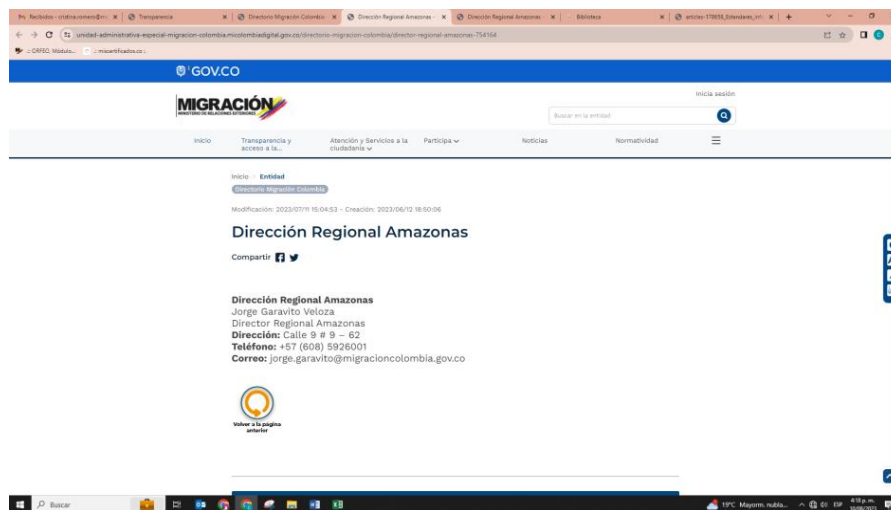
Recibidos - cristina.romero@mi | Transparencia | Directorio Migración Colombia | Dirección Regional Amazonas | Dirección Regional Amazonas | Biblioteca | articles-179658_Estandares_inf

unidad-administrativa-especial-migracion-colombia.micolombiadigital.gov.co/directorio-migracion-colombia/director-regional-amazonas-754164

:: ORFEO, Módulo... | :: micertificados.co ::

GOV.CO

MIGRACIÓN
MINISTERIO DE RELACIONES EXTERIORES

Inicia sesión

Buscar en la entidad

Inicio | Transparencia y acceso a la... | Atención y Servicios a la ciudadanía | Participa | Noticias | Normatividad

Inicio | Entidad
Directorio Migración Colombia

Modificación: 2023/07/11 15:04:53 - Creación: 2023/06/12 18:50:06

Dirección Regional Amazonas

Compartir

Dirección Regional Amazonas
Jorge Garavito Veloza
Director Regional Amazonas
Dirección: Calle 9 # 9 – 62
Teléfono: +57 (608) 5926001
Correo: jorge.garavito@migracioncolombia.gov.co

Volver a la página anterior

Buscar

19°C Mayorm. nubla... ESP 4:18 p. m. 10/08/2023